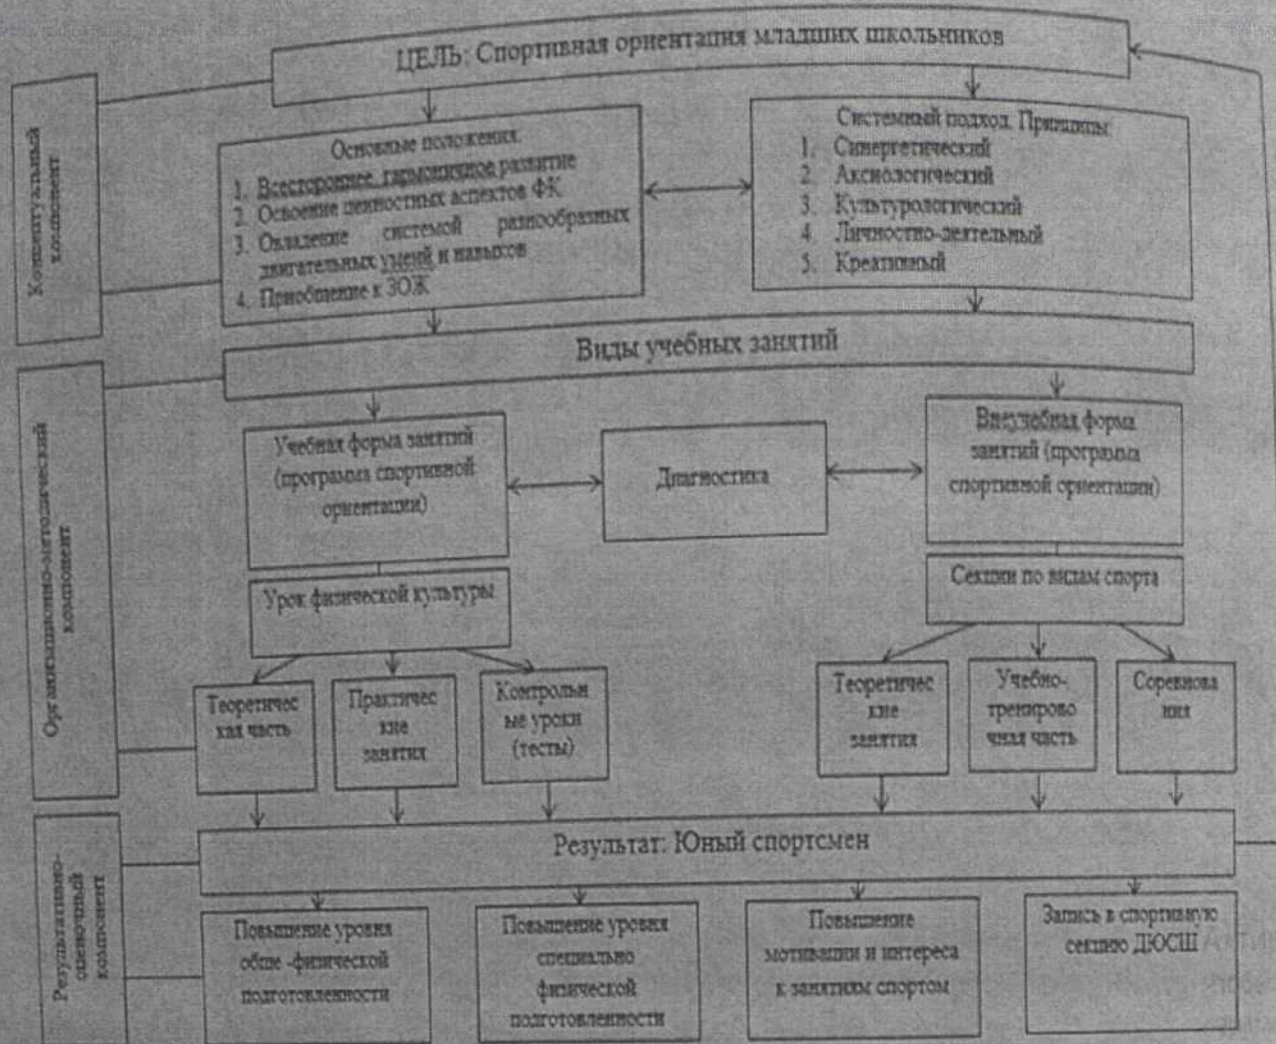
ЦЕЛЬ: Спортивная ориентация младших школьников

Концептуальный компонент

Основные положения
1. Всестороннее, гармоничное развитие
2. Освоение ценностных аспектов ФК
3. Овладение системой разнообразных двигательных умений и навыков
4. Приобщение к ЗОЖ

Системный подход. Принципы:
1. Синергетический
2. Аксиологический
3. Культурологический
4. Личностно-деятельный
5. Креативный

Виды учебных занятий

Организационно-методический компонент

Учебная форма занятий (программа спортивной ориентации)

Диагностика

Внеучебная форма занятий (программа спортивной ориентации)

Урок физической культуры

Секции по видам спорта

Теоретическая часть

Практические занятия

Контрольные уроки (тесты)

Теоретические занятия

Учебно-тренировочная часть

Соревнования

Результативно-оценочный компонент

Результат: Юный спортсмен

Повышение уровня обще-физической подготовленности

Повышение уровня специально физической подготовленности

Повышение мотивации и интереса к занятиям спортом

Запись в спортивную секцию ДЮСШ